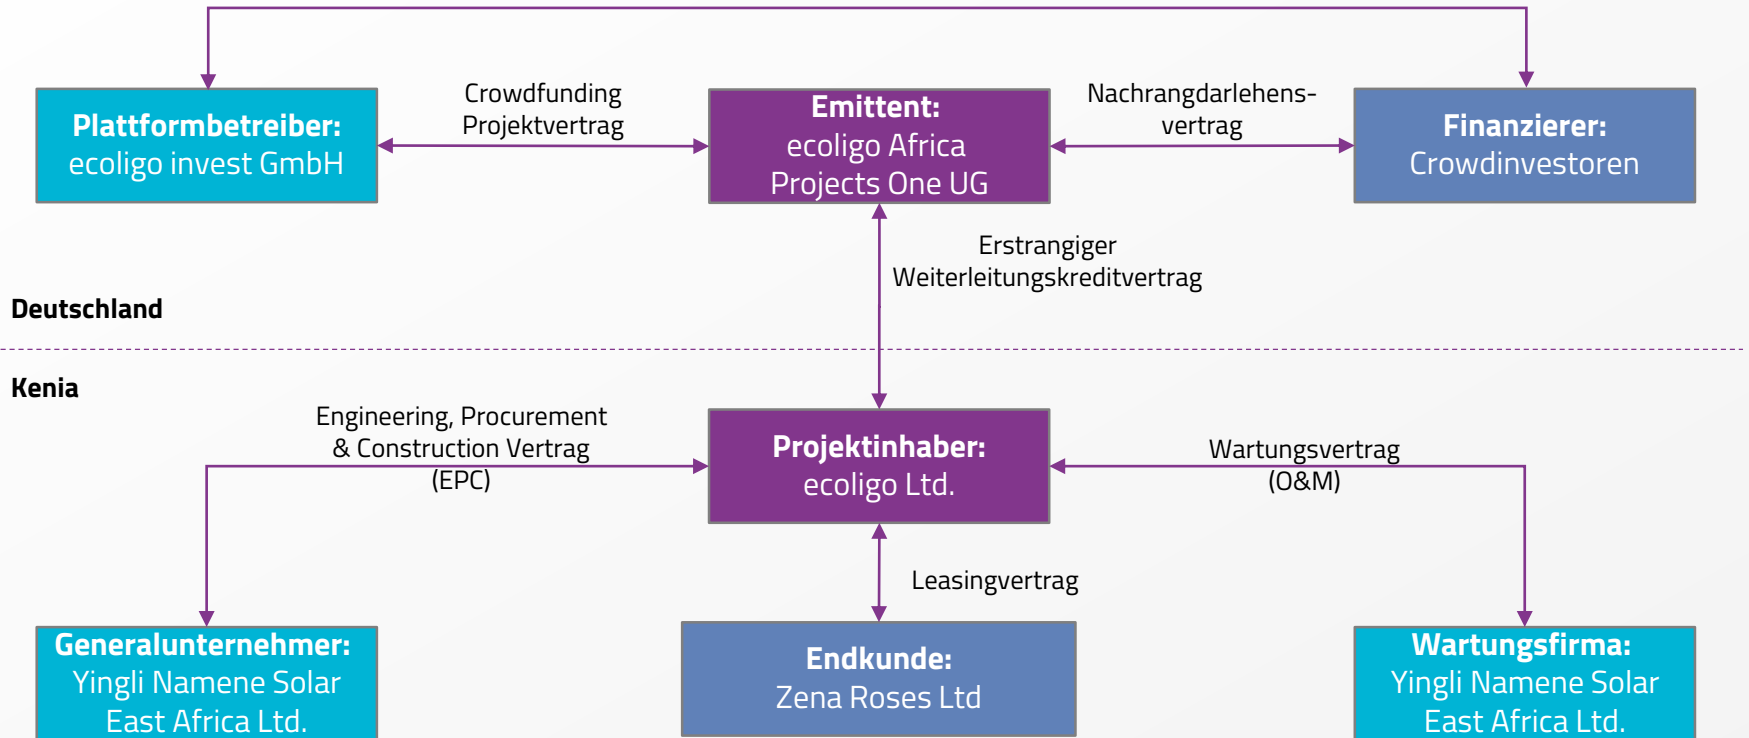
**Plattformbetreiber:**
ecoligo invest GmbH

Crowdfunding
Projektvertrag

**Emittent:**
ecoligo Africa
Projects One UG

Nachrangdarlehensvertrag

**Finanzierer:**
Crowdinvestoren

Erstrangiger
Weiterleitungskreditvertrag

**Deutschland**

**Kenia**

Engineering, Procurement
& Construction Vertrag
(EPC)

**Projektinhaber:**
ecoligo Ltd.

Wartungsvertrag
(O&M)

Leasingvertrag

**Generalunternehmer:**
Yingli Namene Solar
East Africa Ltd.

**Endkunde:**
Zena Roses Ltd

**Wartungsfirma:**
Yingli Namene Solar
East Africa Ltd.